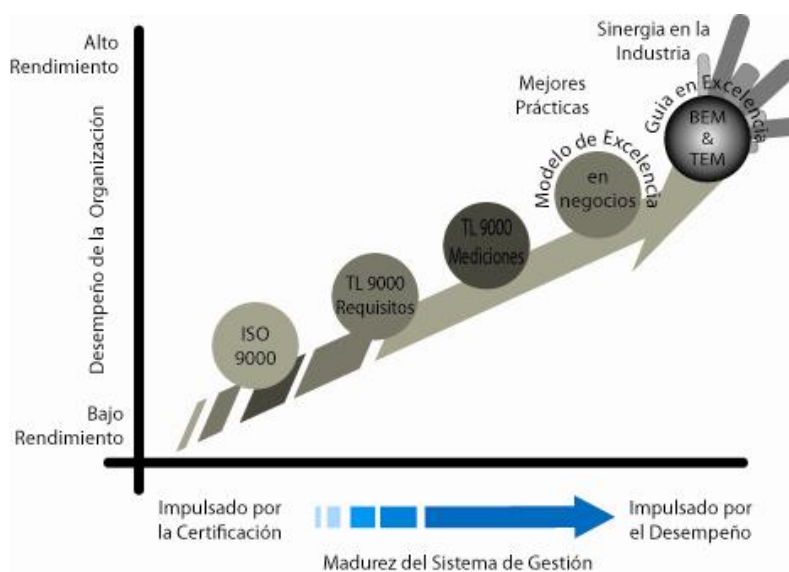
Alto Rendimiento

Desempeño de la Organización

Bajo Rendimiento

Sinergia en la Industria

Mejores Prácticas

Guía en Excelencia

BEM & TEM

Modelo de Excelencia

en negocios

TL 9000 Mediciones

TL 9000 Requisitos

ISO 9000

Impulsado por la Certificación

Impulsado por el Desempeño

Madurez del Sistema de Gestión